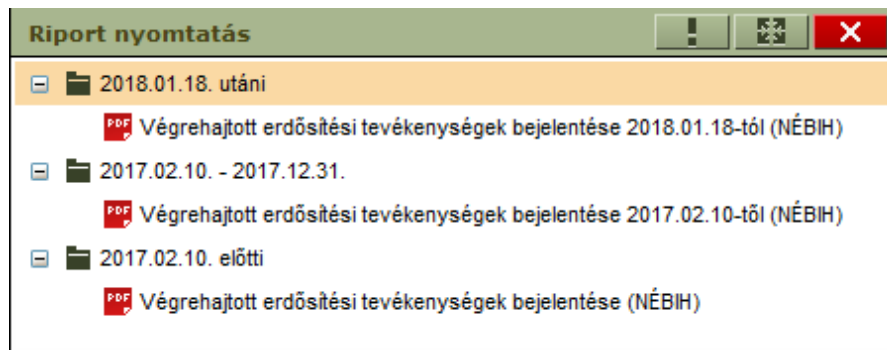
Riport nyomtatás

!

✕

⊟ 2018.01.18. utáni

PDF Végrehajtott erdősítési tevékenységek bejelentése 2018.01.18-tól (NÉBIH)

⊟ 2017.02.10. - 2017.12.31.

PDF Végrehajtott erdősítési tevékenységek bejelentése 2017.02.10-től (NÉBIH)

⊟ 2017.02.10. előtti

PDF Végrehajtott erdősítési tevékenységek bejelentése (NÉBIH)